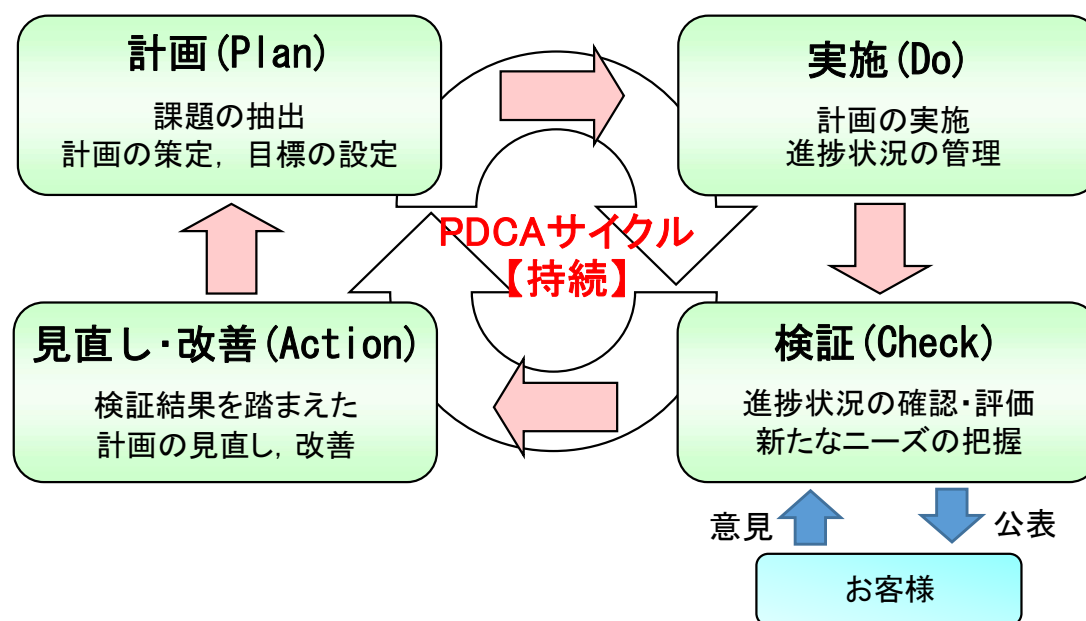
計画(Plan)

課題の抽出
計画の策定，目標の設定

実施(Do)

計画の実施
進捗状況の管理

PDCAサイクル
【持続】

見直し･改善(Action)

検証結果を踏まえた
計画の見直し，改善

検証(Check)

進捗状況の確認･評価
新たなニーズの把握

意見

公表

お客様